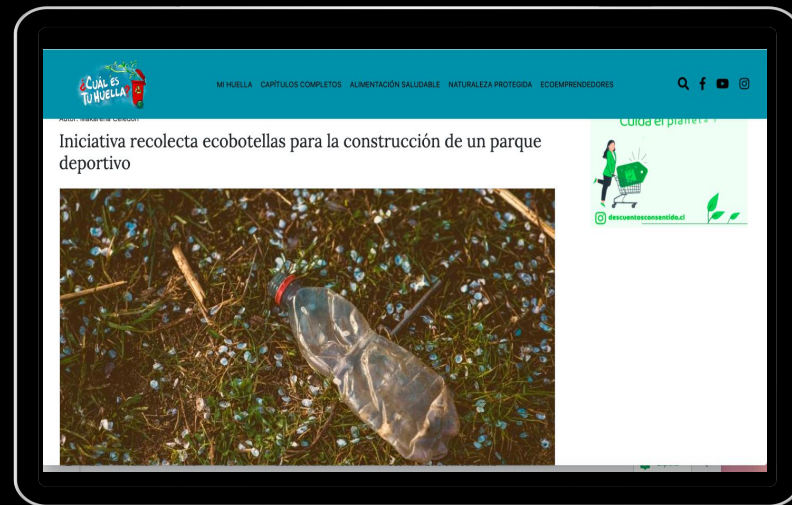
¿CUÁL ES TU HUELLA?

MI HUELLA CAPÍTULOS COMPLETOS ALIMENTACIÓN SALUDABLE NATURALEZA PROTEGIDA ECOEMPRENDEDORES

Autor: Makarena Celedón

Iniciativa recolecta ecobotellas para la construcción de un parque deportivo

Cuida el planeta

descuentosconsentido.cl